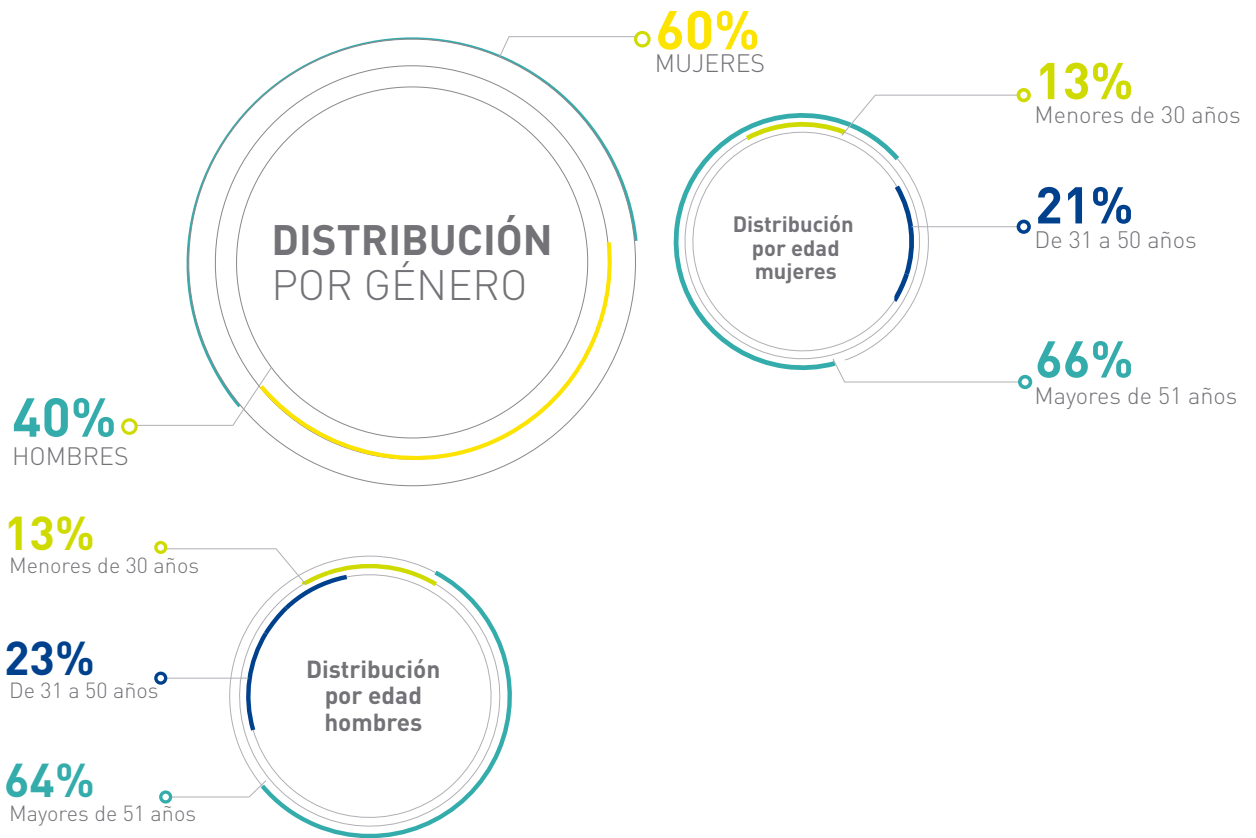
60%
MUJERES

DISTRIBUCIÓN
POR GÉNERO

40%
HOMBRES

13%
Menores de 30 años

Distribución por edad mujeres

21%
De 31 a 50 años

66%
Mayores de 51 años

13%
Menores de 30 años

23%
De 31 a 50 años

Distribución por edad hombres

64%
Mayores de 51 años